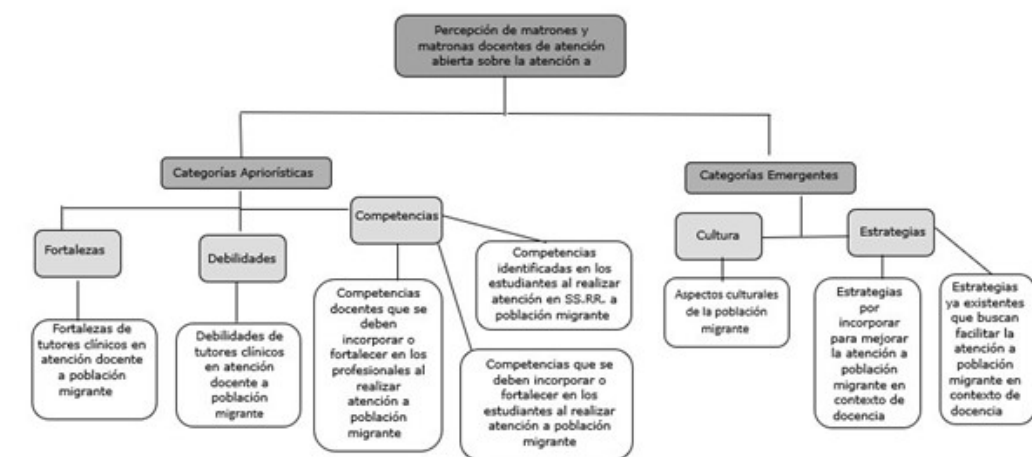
Percepción de matrones y matronas docentes de atención abierta sobre la atención a

Categorías Apriorísticas

Fortalezas

Fortalezas de tutores clínicos en atención docente a población migrante

Debilidades

Debilidades de tutores clínicos en atención docente a población migrante

Competencias

Competencias docentes que se deben incorporar o fortalecer en los profesionales al realizar atención a población migrante

Competencias que se deben incorporar o fortalecer en los estudiantes al realizar atención a población migrante

Competencias identificadas en los estudiantes al realizar atención en SS.RR. a población migrante

Categorías Emergentes

Cultura

Aspectos culturales de la población migrante

Estrategias

Estrategias por incorporar para mejorar la atención a población migrante en contexto de docencia

Estrategias ya existentes que buscan facilitar la atención a población migrante en contexto de docencia